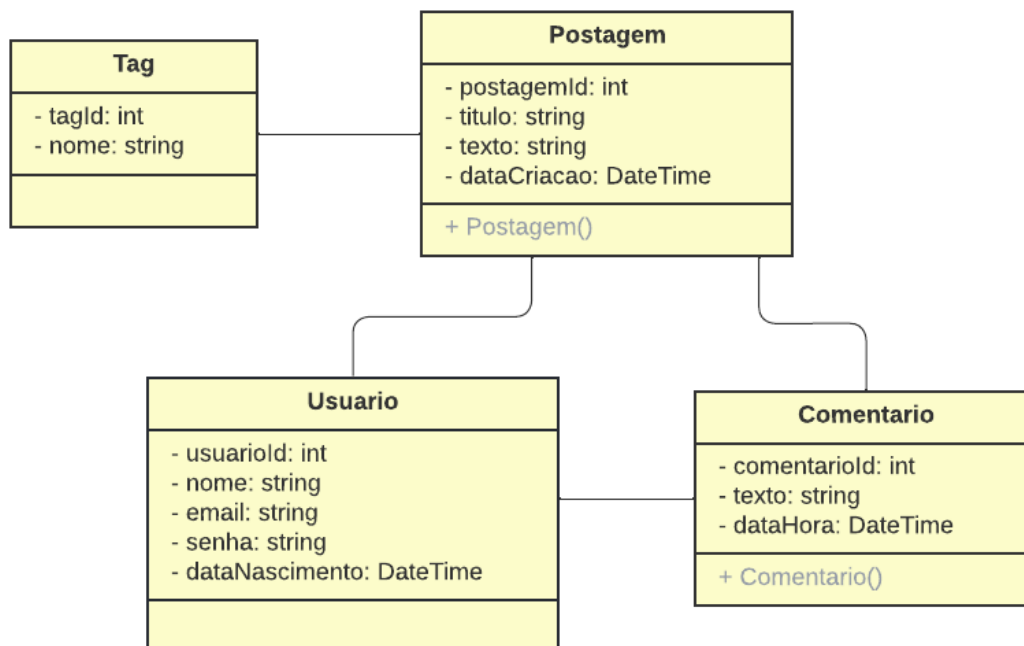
Tag
- tagId: int
- nome: string

Postagem
- postagemId: int
- titulo: string
- texto: string
- dataCriacao: DateTime
+ Postagem()

Usuario
- usuarioId: int
- nome: string
- email: string
- senha: string
- dataNascimento: DateTime

Comentario
- comentarioId: int
- texto: string
- dataHora: DateTime
+ Comentario()